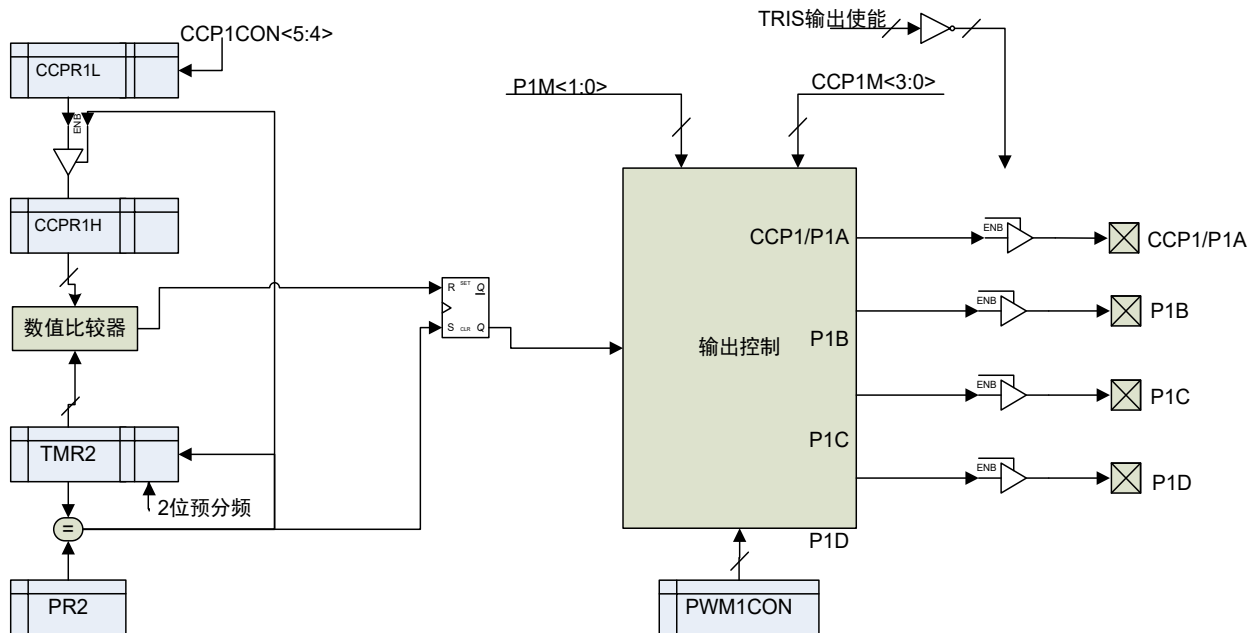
CCP1CON<5:4>

CCPR1L

ENB

CCPR1H

数值比较器

TMR2

2位预分频

=

PR2

R SET $\overline{Q}$

S CLR Q

P1M<1:0>

CCP1M<3:0>

TRIS输出使能

CCP1/P1A

P1B

P1C

P1D

输出控制

PWM1CON

ENB

ENB

ENB

ENB

CCP1/P1A

P1B

P1C

P1D